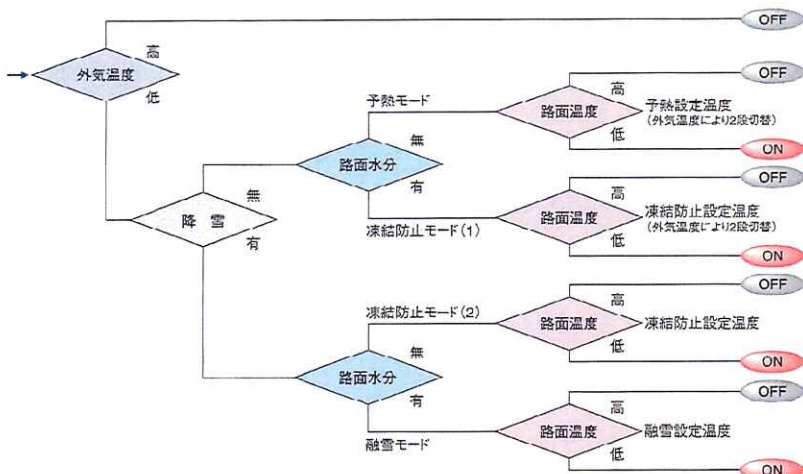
OFF

外気温度

高

低

予熱モード

路面温度

高

OFF

予熱設定温度
(外気温度により2段切替)

低

ON

路面水分

無

有

降雪

無

有

凍結防止モード(1)

路面温度

高

OFF

凍結防止設定温度
(外気温度により2段切替)

低

ON

凍結防止モード(2)

路面温度

高

OFF

凍結防止設定温度

低

ON

路面水分

無

有

融雪モード

路面温度

高

OFF

融雪設定温度

低

ON